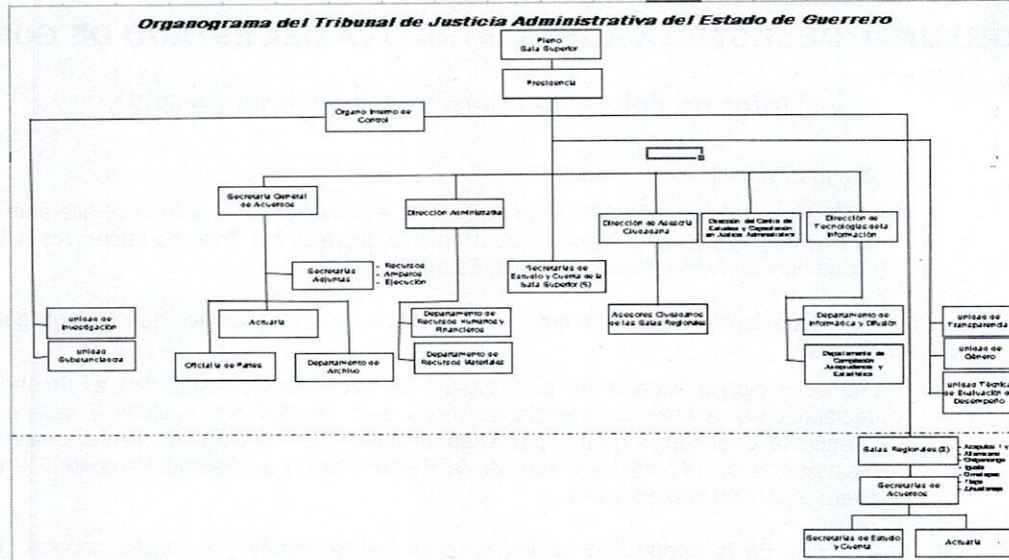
Organograma del Tribunal de Justicia Administrativa del Estado de Guerrero

Pleno
Sala Superior

Presidencia

Órgano Interno de Control

Secretaría General de Acuerdos

Dirección Administrativa

Dirección de Asesoría Ciudadana

Dirección del Centro de Estudios y Capacitación en Justicia Administrativa

Dirección de Tecnologías de la Información

Secretarías Adjuntas
- Recursos
- Amparos
- Ejecución

Secretarías de Estudio y Cuenta de la Sala Superior (5)

Asesores Ciudadanos de las Salas Regionales

Unidad de Investigación

Unidad Substanciadora

Actuaría

Oficialía de Partes

Departamento de Archivo

Departamento de Recursos Humanos y Financieros

Departamento de Recursos Materiales

Departamento de Informática y Difusión

Departamento de Compilación Jurisprudencia y Estadística

Unidad de Transparencia

Unidad de Género

Unidad Técnica de Evaluación de Desempeño

Salas Regionales (8)

Acapulco I y II
Altamirano
Chilpancingo
Iguala
Ometepec
Tlapa
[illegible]

Secretarías de Acuerdos

Secretarías de Estudio y Cuenta

Actuaría